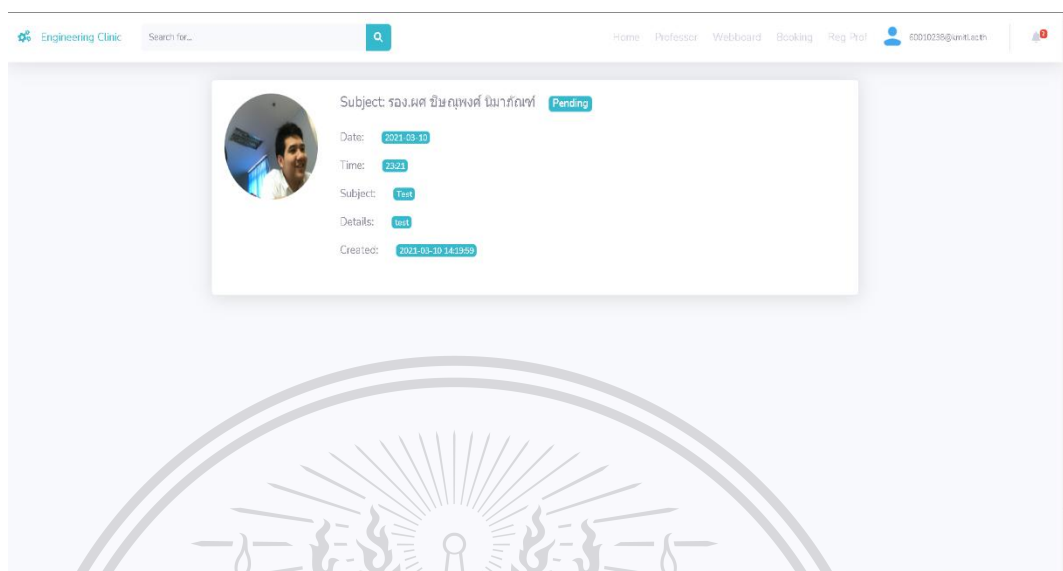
Engineering Clinic

Search for...

Home Professor Webboard Booking Reg Prof 60010238@kmitl.ac.th

Subject: รอง.ผศ ชินณพงศ์ นิมาภัณฑ์ Pending

Date: 2021-03-10

Time: 23:21

Subject: Test

Details: test

Created: 2021-03-10 14:19:59